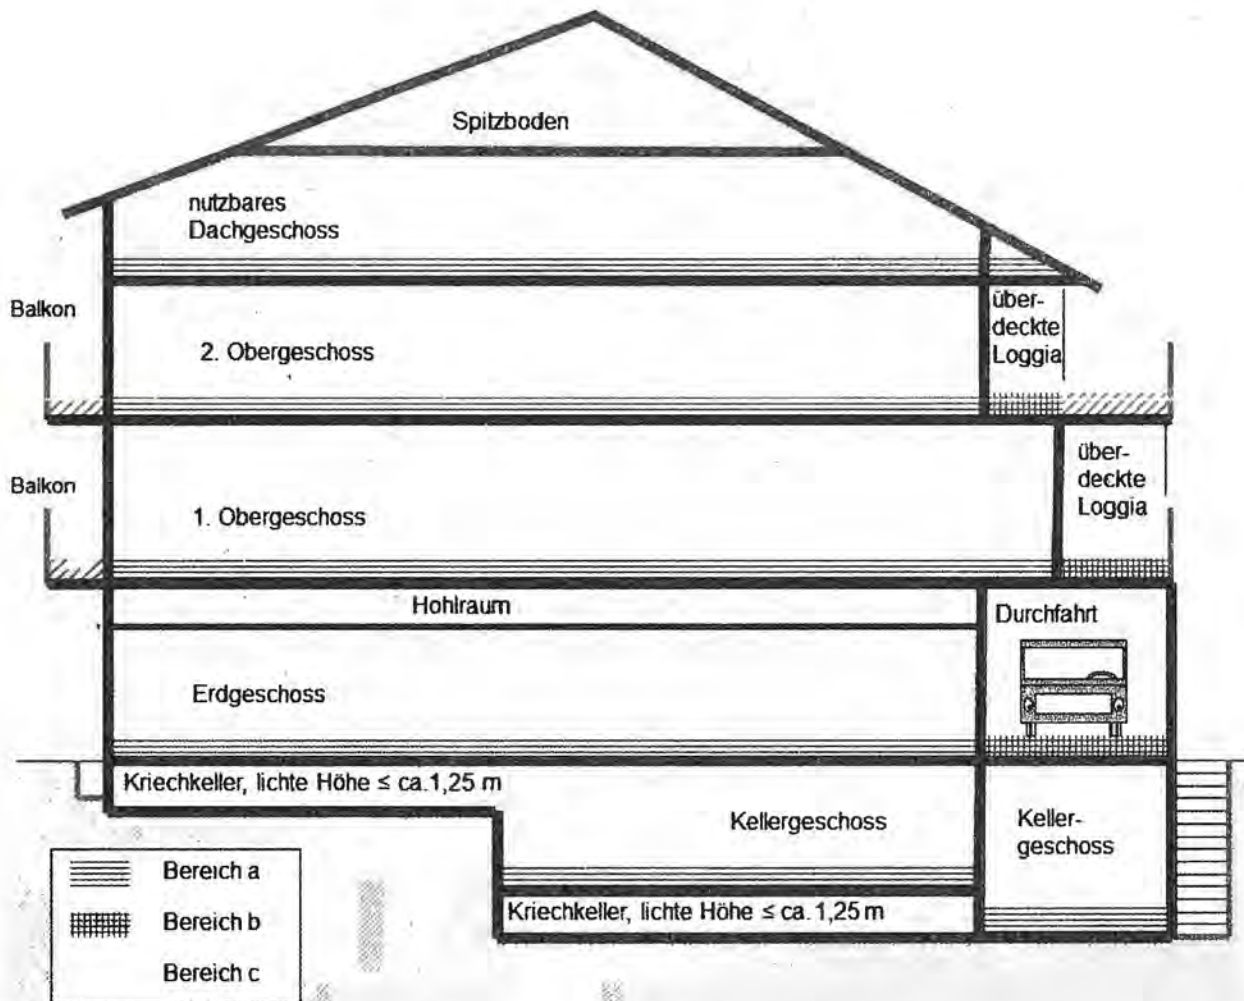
Spitzboden

nutzbares Dachgeschoss

Balkon

2. Obergeschoss

überdeckte Loggia

Balkon

1. Obergeschoss

überdeckte Loggia

Hohlraum

Durchfahrt

Erdgeschoss

Kriechkeller, lichte Höhe ≤ ca.1,25 m

Kellergeschoss

Kellergeschoss

Kriechkeller, lichte Höhe ≤ ca. 1,25 m

Bereich a

Bereich b

Bereich c